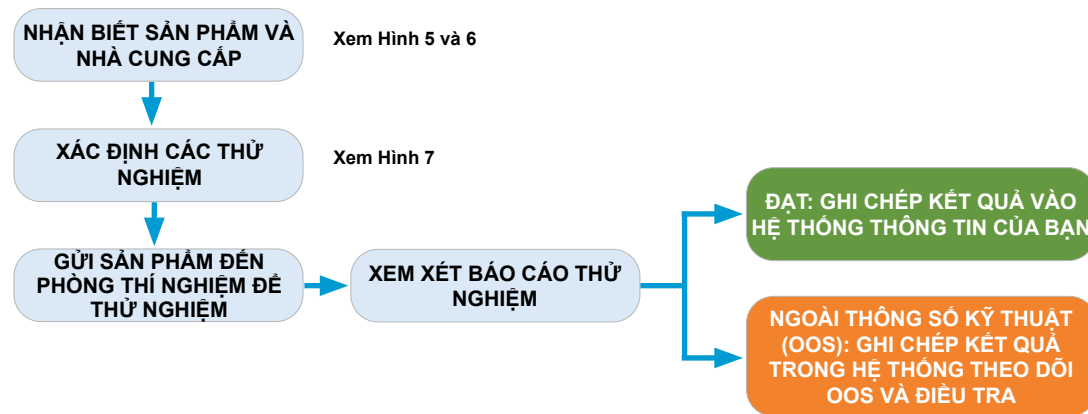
NHẬN BIẾT SẢN PHẨM VÀ NHÀ CUNG CẤP

Xem Hình 5 và 6

XÁC ĐỊNH CÁC THỬ NGHIỆM

Xem Hình 7

GỬI SẢN PHẨM ĐẾN PHÒNG THÍ NGHIỆM ĐỂ THỬ NGHIỆM

XEM XÉT BÁO CÁO THỬ NGHIỆM

ĐẠT: GHI CHÉP KẾT QUẢ VÀO HỆ THỐNG THÔNG TIN CỦA BẠN

NGOÀI THÔNG SỐ KỸ THUẬT (OOS): GHI CHÉP KẾT QUẢ TRONG HỆ THỐNG THEO DÕI OOS VÀ ĐIỀU TRA